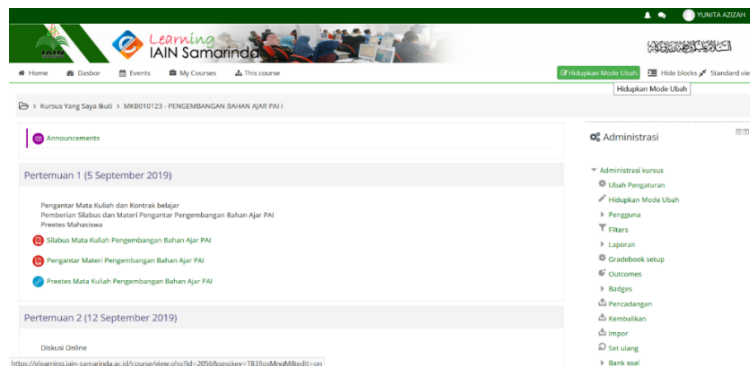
YUNITA AZIZAH

Learning IAIN Samarinda

Home Dasbor Events My Courses This course

Hidupkan Mode Ubah Hide blocks Standard vie

Hidupkan Mode Ubah

Kursus Yang Saya Ikuti > MKB010123 - PENGEMBANGAN BAHAN AJAR PAI I

Announcements

Pertemuan 1 (5 September 2019)

Pengantar Mata Kuliah dan Kontrak belajar
Pemberian Silabus dan Materi Pengantar Pengembangan Bahan Ajar PAI
Preetes Mahasiswa

Silabus Mata Kuliah Pengembangan Bahan Ajar PAI

Pengantar Materi Pengembangan Bahan Ajar PAI

Preetes Mata Kuliah Pengembangan Bahan Ajar PAI

Pertemuan 2 (12 September 2019)

Diskusi Online

https://elearning.iain-samarinda.ac.id/course/view.php?id=2056&sesskey=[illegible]

Administrasi

Administrasi kursus
Ubah Pengaturan
Hidupkan Mode Ubah
Pengguna
Filters
Laporan
Gradebook setup
Outcomes
Badges
Pencadangan
Kembalikan
Impor
Set ulang
Bank soal